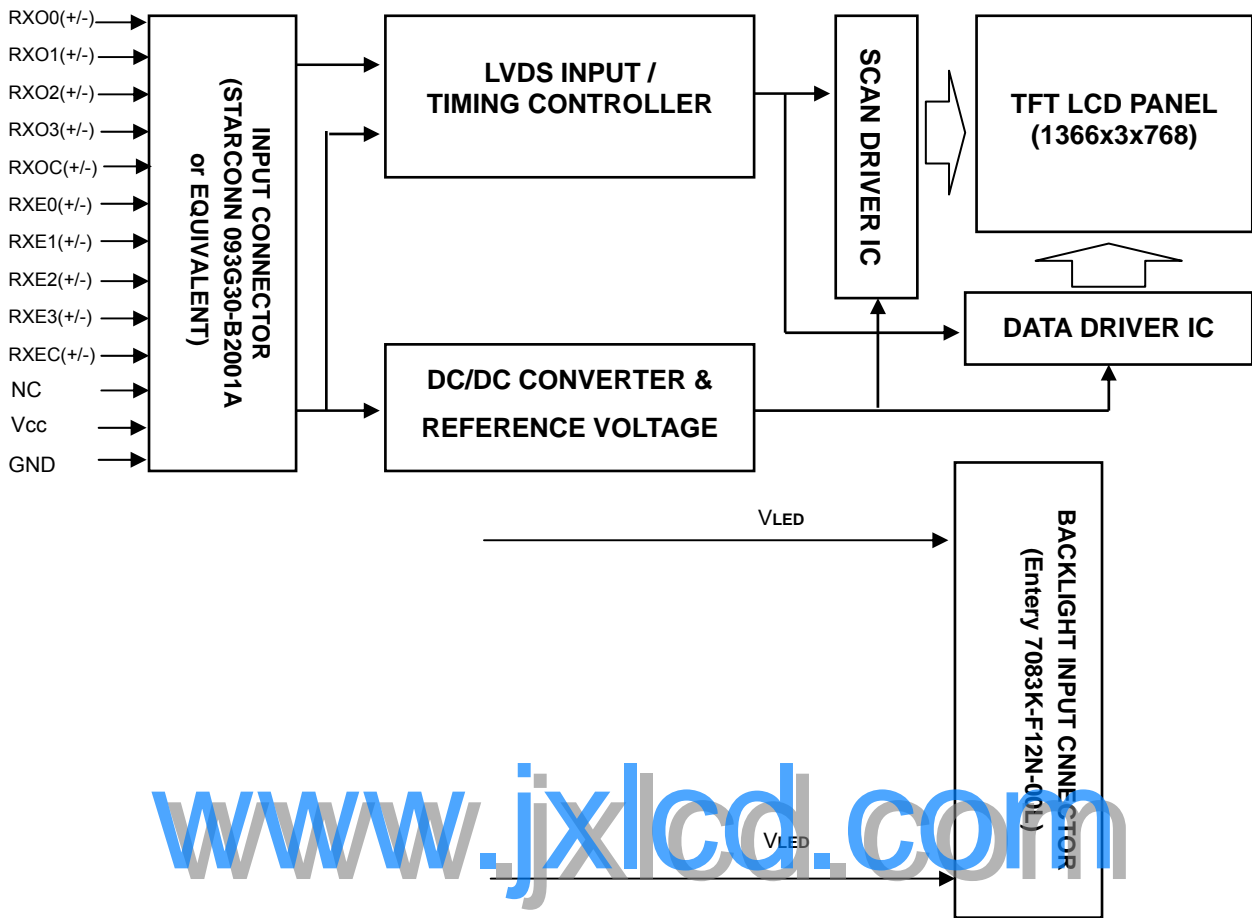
RXO0(+/-)
RXO1(+/-)
RXO2(+/-)
RXO3(+/-)
RXOC(+/-)
RXE0(+/-)
RXE1(+/-)
RXE2(+/-)
RXE3(+/-)
RXEC(+/-)
NC
Vcc
GND

INPUT CONNECTOR (STARCONN 093G30-B2001A or EQUIVALENT)

LVDS INPUT / TIMING CONTROLLER

SCAN DRIVER IC

TFT LCD PANEL (1366x3x768)

DATA DRIVER IC

DC/DC CONVERTER & REFERENCE VOLTAGE

VLED

BACKLIGHT INPUT CNNECTOR (Entery 7083K-F12N-00L)

VLED

www.jxlcd.com